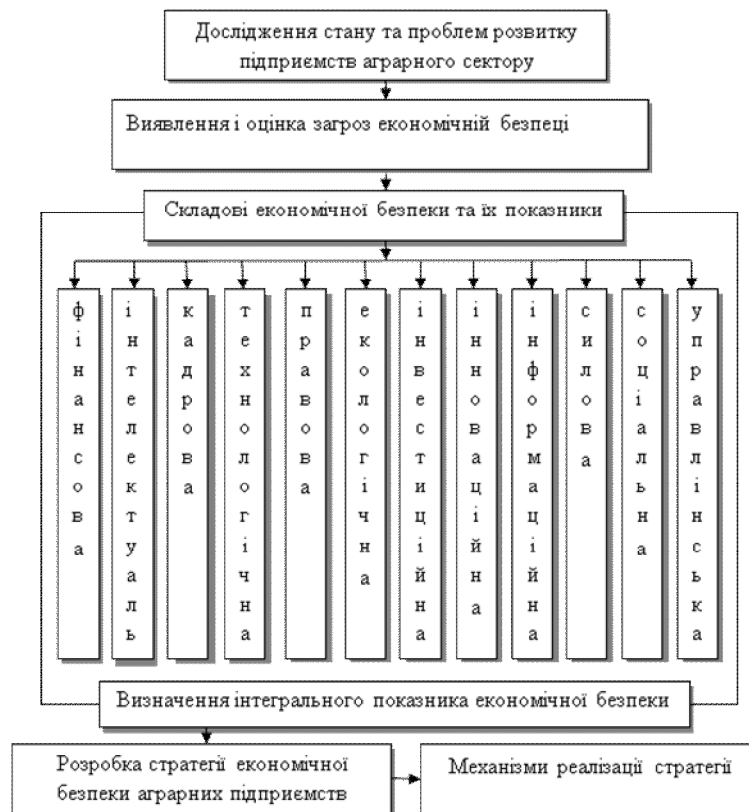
Дослідження стану та проблем розвитку підприємств аграрного сектору

Виявлення і оцінка загроз економічній безпеці

Складові економічної безпеки та їх показники

фінансова

інтелектуаль

кадрова

технологічна

правова

екологічна

інвестиційна

інноваційна

інформаційна

силова

соціальна

управлінська

Визначення інтегрального показника економічної безпеки

Розробка стратегії економічної безпеки аграрних підприємств

Механізми реалізації стратегії